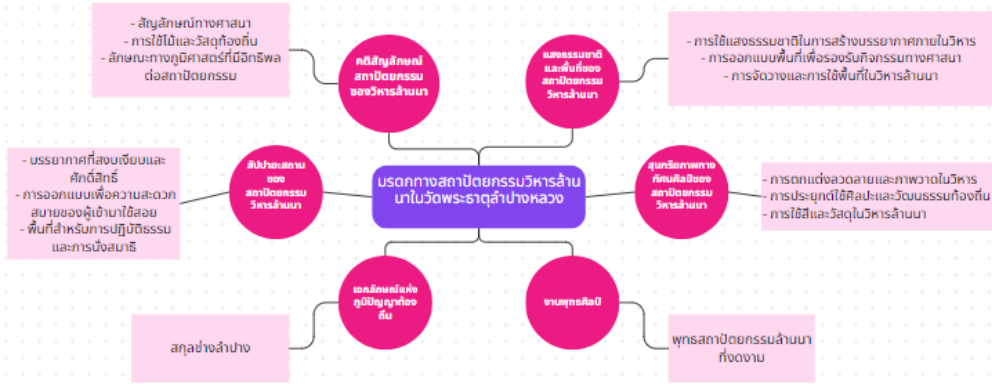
มรดกทางสถาปัตยกรรมวิหารล้านนาในวัดพระธาตุลำปางหลวง

คติสัญลักษณ์สถาปัตยกรรมของวิหารล้านนา

- สัญลักษณ์ทางศาสนา
- การใช้ไม้และวัสดุท้องถิ่น
- ลักษณะทางภูมิศาสตร์ที่มีอิทธิพลต่อสถาปัตยกรรม

แสงธรรมชาติและพื้นที่ของสถาปัตยกรรมวิหารล้านนา

- การใช้แสงธรรมชาติในการสร้างบรรยากาศภายในวิหาร
- การออกแบบพื้นที่เพื่อรองรับกิจกรรมทางศาสนา
- การจัดวางและการใช้พื้นที่ในวิหารล้านนา

สัปปายะสถานของสถาปัตยกรรมวิหารล้านนา

- บรรยากาศที่สงบเงียบและศักดิ์สิทธิ์
- การออกแบบเพื่อความสะดวกสบายของผู้เข้ามาใช้สอย
- พื้นที่สำหรับการปฏิบัติธรรมและการนั่งสมาธิ

สุนทรียภาพทางทัศนศิลป์ของสถาปัตยกรรมวิหารล้านนา

- การตกแต่งลวดลายและภาพวาดในวิหาร
- การประยุกต์ใช้ศิลปะและวัฒนธรรมท้องถิ่น
- การใช้สีและวัสดุในวิหารล้านนา

เอกลักษณ์แห่งภูมิปัญญาท้องถิ่น

สกุลช่างลำปาง

งานพุทธศิลป์

พุทธสถาปัตยกรรมล้านนาที่งดงาม